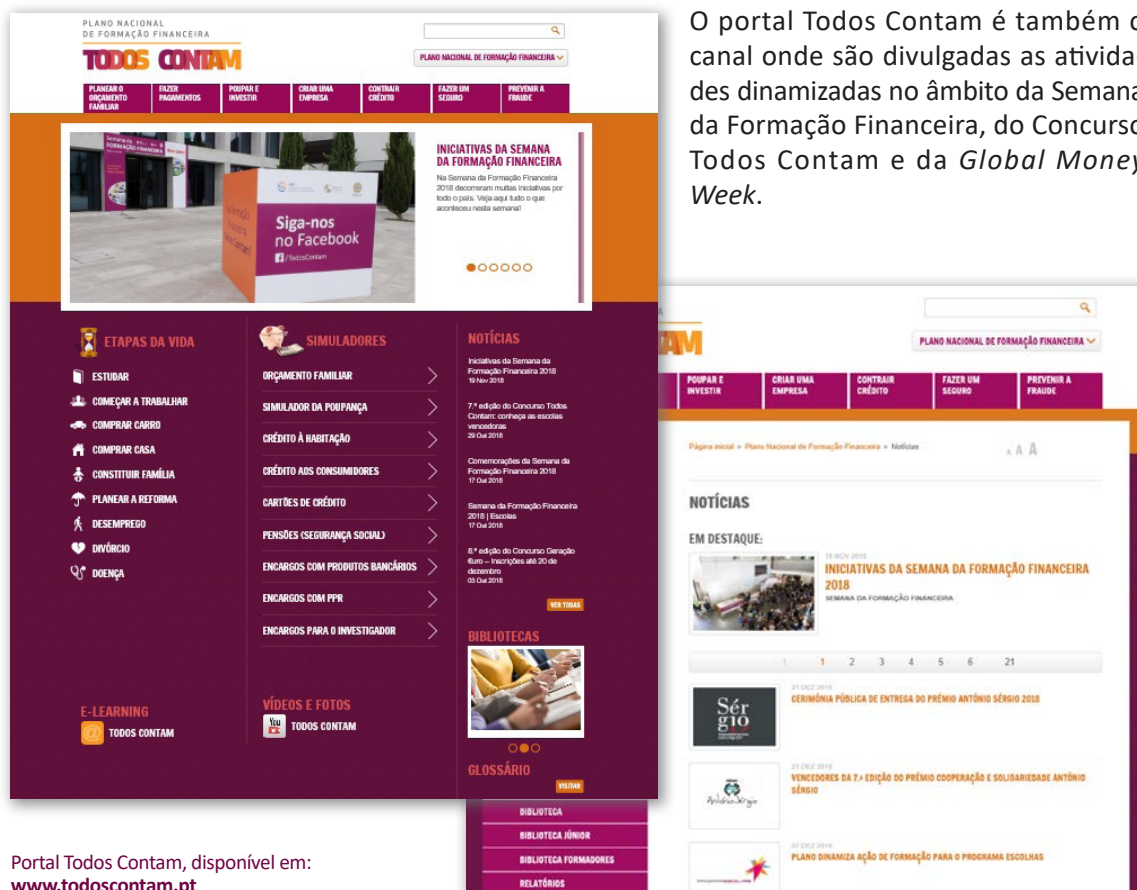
PLANO NACIONAL DE FORMAÇÃO FINANCEIRA

TODOS CONTAM

PLANO NACIONAL DE FORMAÇÃO FINANCEIRA

PLANEAR O ORÇAMENTO FAMILIAR | FAZER PAGAMENTOS | POUPAR E INVESTIR | CRIAR UMA EMPRESA | CONTRAIR CRÉDITO | FAZER UM SEGURO | PREVENIR A FRAUDE

Siga-nos no Facebook

/TodosContam

INICIATIVAS DA SEMANA DA FORMAÇÃO FINANCEIRA

Na Semana da Formação Financeira 2018 decorreram muitas iniciativas por todo o país. Veja aqui tudo o que aconteceu nesta semana!

ETAPAS DA VIDA

ESTUDAR
COMEÇAR A TRABALHAR
COMPRAR CARRO
COMPRAR CASA
CONSTITUIR FAMÍLIA
PLANEAR A REFORMA
DESEMPREGO
DIVÓRCIO
DOENÇA

SIMULADORES

ORÇAMENTO FAMILIAR
SIMULADOR DA POUPANÇA
CRÉDITO À HABITAÇÃO
CRÉDITO AOS CONSUMIDORES
CARTÕES DE CRÉDITO
PENSÕES (SEGURANÇA SOCIAL)
ENCARGOS COM PRODUTOS BANCÁRIOS
ENCARGOS COM PPR
ENCARGOS PARA O INVESTIGADOR

NOTÍCIAS

Iniciativas da Semana da Formação Financeira 2018
19 Nov 2018

7.ª edição do Concurso Todos Contam: conheça as escolas vencedoras
29 Out 2018

Comemorações da Semana da Formação Financeira 2018
17 Out 2018

Semana da Formação Financeira 2018 | Escolas
17 Out 2018

8.ª edição do Concurso Geração €uro – Inscrições até 20 de dezembro
03 Out 2018

VER TODAS

BIBLIOTECAS

GLOSSÁRIO

VISITAR

E-LEARNING
TODOS CONTAM

VÍDEOS E FOTOS
TODOS CONTAM

BIBLIOTECA
BIBLIOTECA JÚNIOR
BIBLIOTECA FORMADORES
RELATÓRIOS

O portal Todos Contam é também o canal onde são divulgadas as atividades dinamizadas no âmbito da Semana da Formação Financeira, do Concurso Todos Contam e da *Global Money Week*.

TAM

PLANO NACIONAL DE FORMAÇÃO FINANCEIRA

POUPAR E INVESTIR | CRIAR UMA EMPRESA | CONTRAIR CRÉDITO | FAZER UM SEGURO | PREVENIR A FRAUDE

Página inicial » Plano Nacional de Formação Financeira » Notícias

A A A

NOTÍCIAS

EM DESTAQUE:

19 NOV 2018
INICIATIVAS DA SEMANA DA FORMAÇÃO FINANCEIRA 2018
SEMANA DA FORMAÇÃO FINANCEIRA

1 2 3 4 5 6 21

21 DEZ 2018
CERIMÓNIA PÚBLICA DE ENTREGA DO PRÉMIO ANTÓNIO SÉRGIO 2018

Sérgio

21 DEZ 2018
VENCEDORES DA 7.ª EDIÇÃO DO PRÉMIO COOPERAÇÃO E SOLIDARIEDADE ANTÓNIO SÉRGIO

António Sérgio

07 DEZ 2018
PLANO DINAMIZA AÇÃO DE FORMAÇÃO PARA O PROGRAMA ESCOLHAS

Portal Todos Contam, disponível em:
www.todoscontam.pt